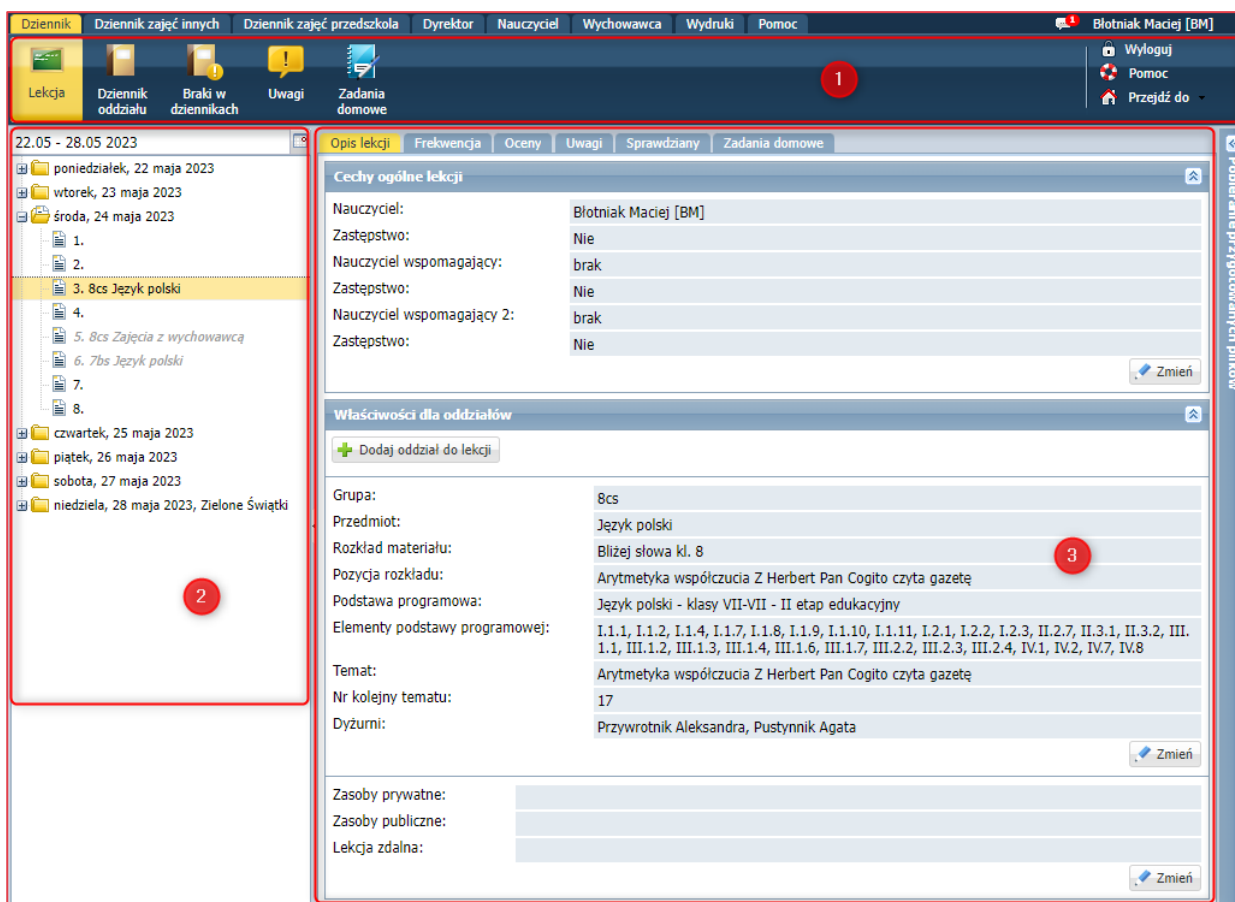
Dziennik | Dziennik zajęć innych | Dziennik zajęć przedszkola | Dyrektor | Nauczyciel | Wychowawca | Wydruki | Pomoc

1

Błotniak Maciej [BM]

Lekcja
Dziennik oddziału
Braki w dziennikach
Uwagi
Zadania domowe

1

Wyloguj
Pomoc
Przejdź do

22.05 - 28.05 2023

poniedziałek, 22 maja 2023
wtorek, 23 maja 2023
środa, 24 maja 2023
1.
2.
3. 8cs Język polski
4.
5. 8cs Zajęcia z wychowawcą
6. 7bs Język polski
7.
8.
czwartek, 25 maja 2023
piątek, 26 maja 2023
sobota, 27 maja 2023
niedziela, 28 maja 2023, Zielone Świątki

2

Opis lekcji | Frekwencja | Oceny | Uwagi | Sprawdziany | Zadania domowe

Cechy ogólne lekcji

| Nauczyciel: | Błotniak Maciej [BM] |
|---|---|
| Zastępstwo: | Nie |
| Nauczyciel wspomagający: | brak |
| Zastępstwo: | Nie |
| Nauczyciel wspomagający 2: | brak |
| Zastępstwo: | Nie |

Zmień

Właściwości dla oddziałów

Dodaj oddział do lekcji

| Grupa: | 8cs |
|---|---|
| Przedmiot: | Język polski |
| Rozkład materiału: | Bliżej słowa kl. 8 |
| Pozycja rozkładu: | Arytmetyka współczucia Z Herbert Pan Cogito czyta gazetę |
| Podstawa programowa: | Język polski - klasy VII-VII - II etap edukacyjny |
| Elementy podstawy programowej: | I.1.1, I.1.2, I.1.4, I.1.7, I.1.8, I.1.9, I.1.10, I.1.11, I.2.1, I.2.2, I.2.3, II.2.7, II.3.1, II.3.2, III.1.1, III.1.2, III.1.3, III.1.4, III.1.6, III.1.7, III.2.2, III.2.3, III.2.4, IV.1, IV.2, IV.7, IV.8 |
| Temat: | Arytmetyka współczucia Z Herbert Pan Cogito czyta gazetę |
| Nr kolejny tematu: | 17 |
| Dyżurni: | Przywrotnik Aleksandra, Pustynnik Agata |

3

Zmień

| Zasoby prywatne: | |
|---|---|
| Zasoby publiczne: | |
| Lekcja zdalna: | |

Zmień

Pobieranie przygotowanych plików